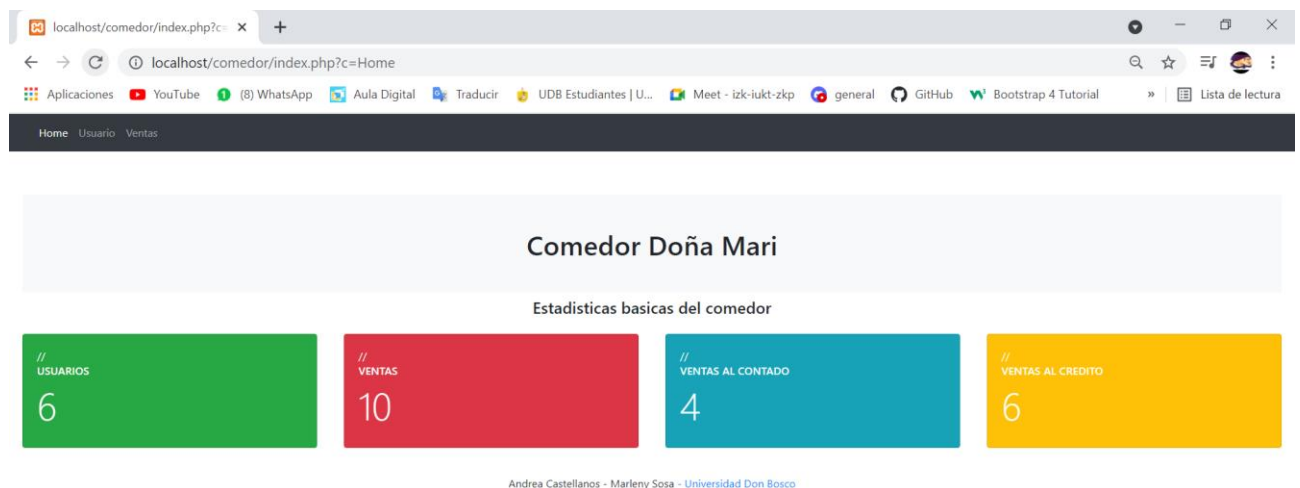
localhost/comedor/index.php?c= ×
+
localhost/comedor/index.php?c=Home
Aplicaciones YouTube (8) WhatsApp Aula Digital Traducir UDB Estudiantes | U... Meet - izk-iukt-zkp general GitHub Bootstrap 4 Tutorial » Lista de lectura

Home Usuario Ventas

Comedor Doña Mari

Estadisticas basicas del comedor

//
USUARIOS
6

//
VENTAS
10

//
VENTAS AL CONTADO
4

//
VENTAS AL CREDITO
6

Andrea Castellanos - Marleny Sosa - Universidad Don Bosco